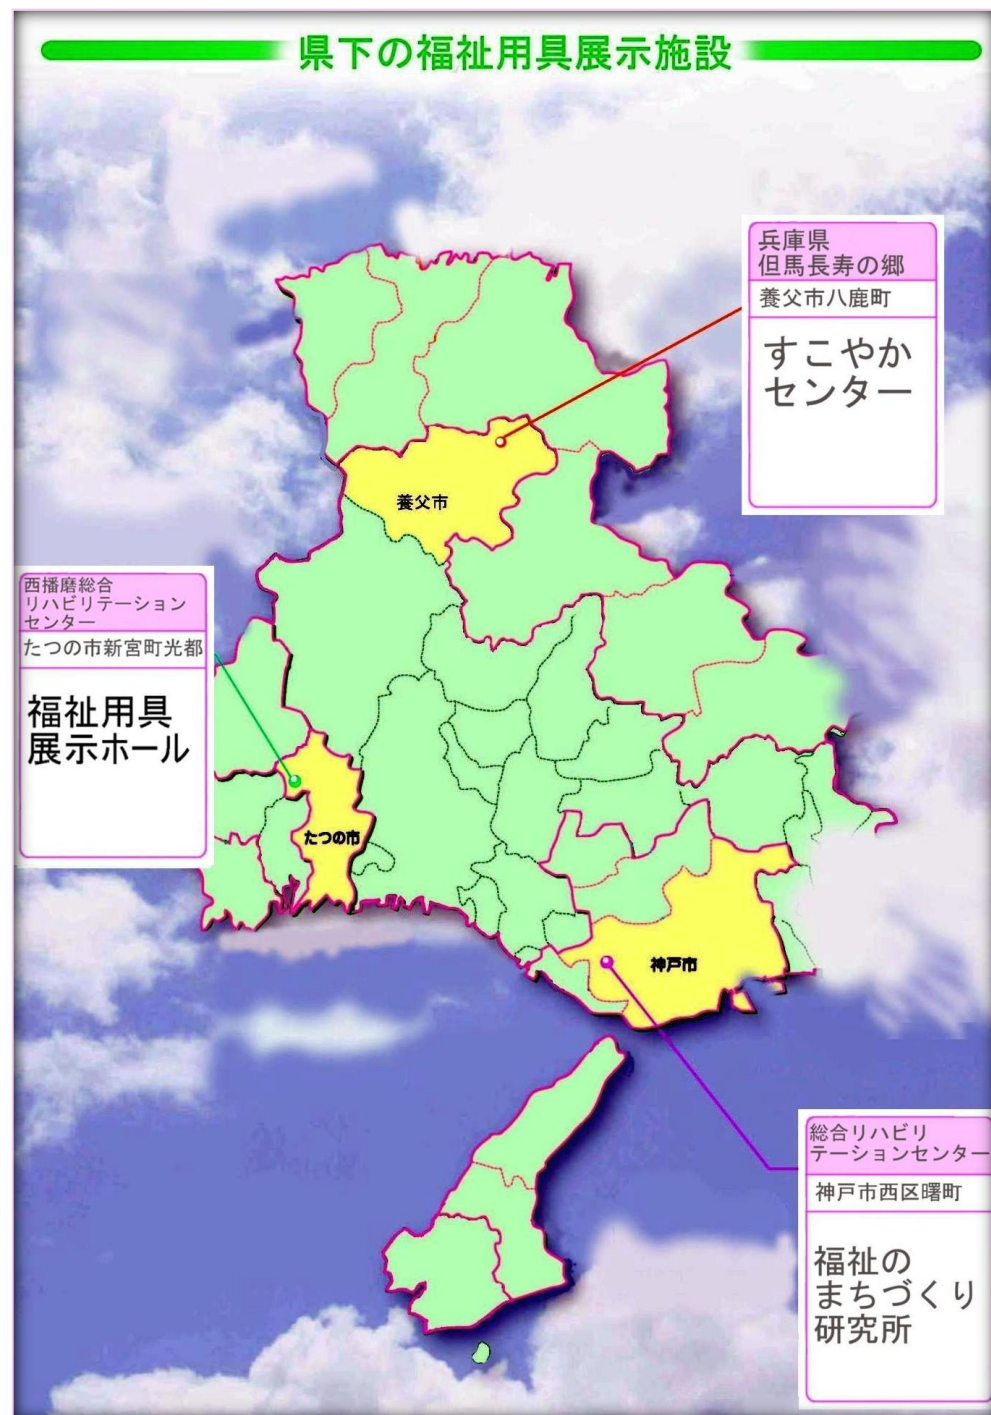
県下の福祉用具展示施設

兵庫県
但馬長寿の郷

養父市八鹿町

すこやか
センター

養父市

西播磨総合
リハビリテーション
センター

たつの市新宮町光都

福祉用具
展示ホール

たつの市

神戸市

総合リハビリ
テーションセンター

神戸市西区曙町

福祉の
まちづくり
研究所